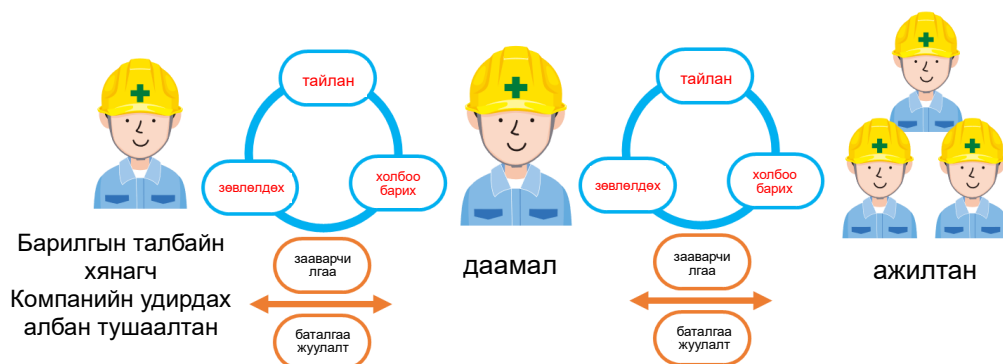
тайлан

зөвлөлдөх

холбоо барих

Барилгын талбайн хянагч
Компанийн удирдах албан тушаалтан

зааварчилгаа

баталгаажуулалт

даамал

тайлан

зөвлөлдөх

холбоо барих

зааварчилгаа

баталгаажуулалт

ажилтан